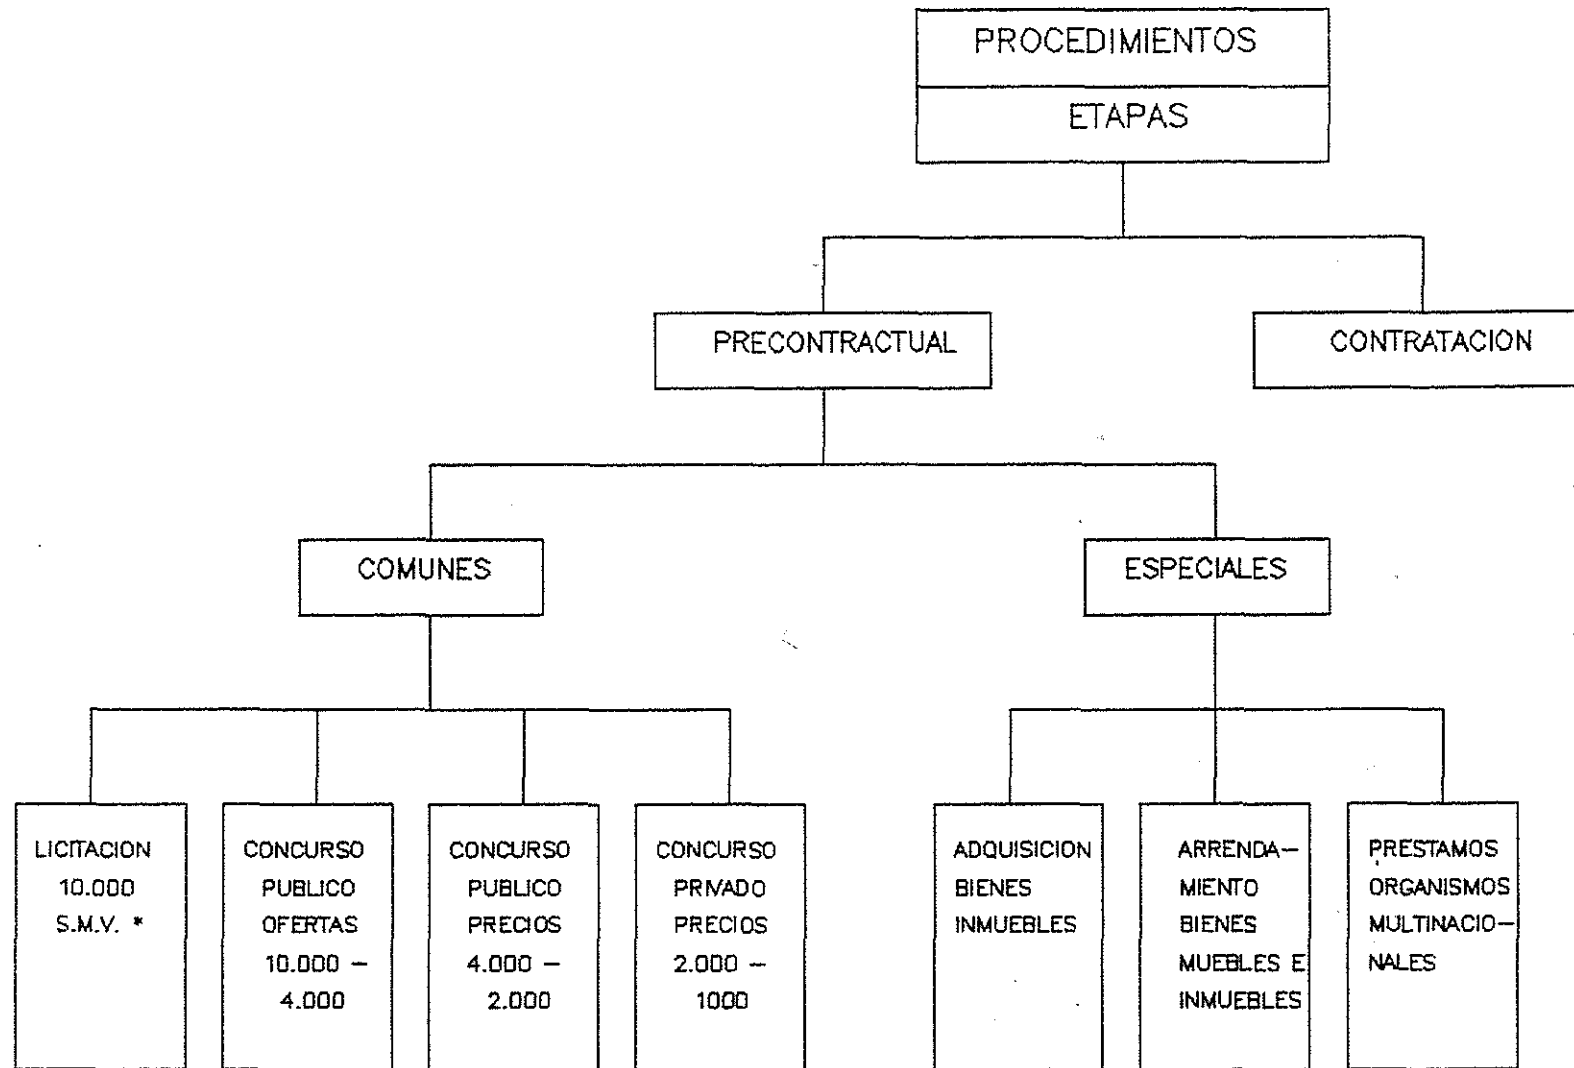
PROCEDIMIENTOS

ETAPAS

PRECONTRACTUAL

CONTRATACION

COMUNES

ESPECIALES

LICITACION 10.000 S.M.V. *

CONCURSO PUBLICO OFERTAS 10.000 – 4.000

CONCURSO PUBLICO PRECIOS 4.000 – 2.000

CONCURSO PRIVADO PRECIOS 2.000 – 1000

ADQUISICION BIENES INMUEBLES

ARRENDAMIENTO BIENES MUEBLES E INMUEBLES

PRESTAMOS ORGANISMOS MULTINACIONALES